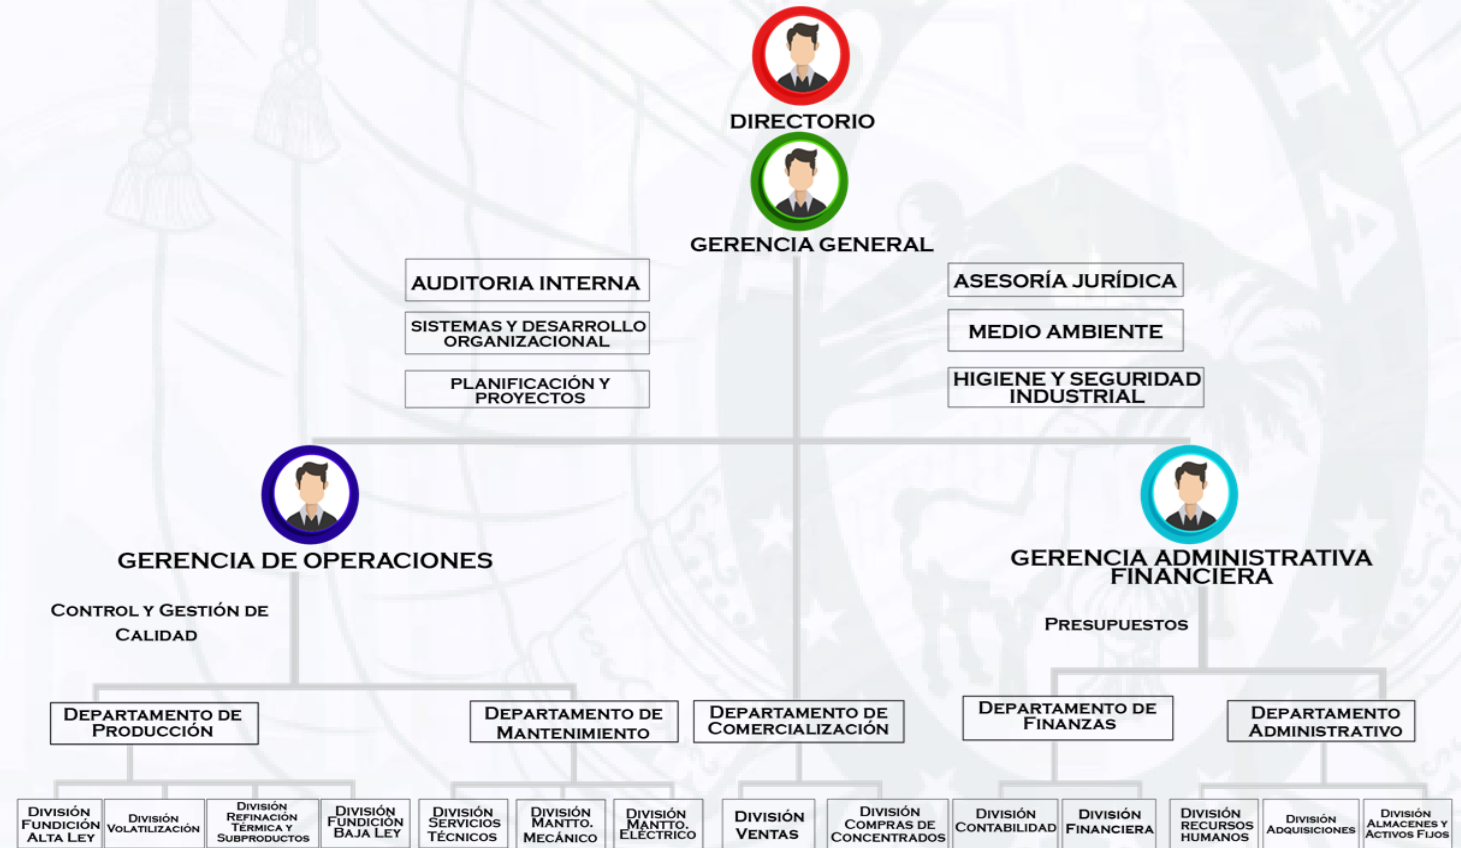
DIRECTORIO

GERENCIA GENERAL

AUDITORIA INTERNA

SISTEMAS Y DESARROLLO ORGANIZACIONAL

PLANIFICACIÓN Y PROYECTOS

ASESORÍA JURÍDICA

MEDIO AMBIENTE

HIGIENE Y SEGURIDAD INDUSTRIAL

GERENCIA DE OPERACIONES

Control y Gestión de Calidad

GERENCIA ADMINISTRATIVA FINANCIERA

Presupuestos

Departamento de Producción

Departamento de Mantenimiento

Departamento de Comercialización

Departamento de Finanzas

Departamento Administrativo

División Fundición Alta Ley

División Volatilización

División Refinación Térmica y Subproductos

División Fundición Baja Ley

División Servicios Técnicos

División Mantto. Mecánico

División Mantto. Eléctrico

División Ventas

División Compras de Concentrados

División Contabilidad

División Financiera

División Recursos Humanos

División Adquisiciones

División Almacenes y Activos Fijos